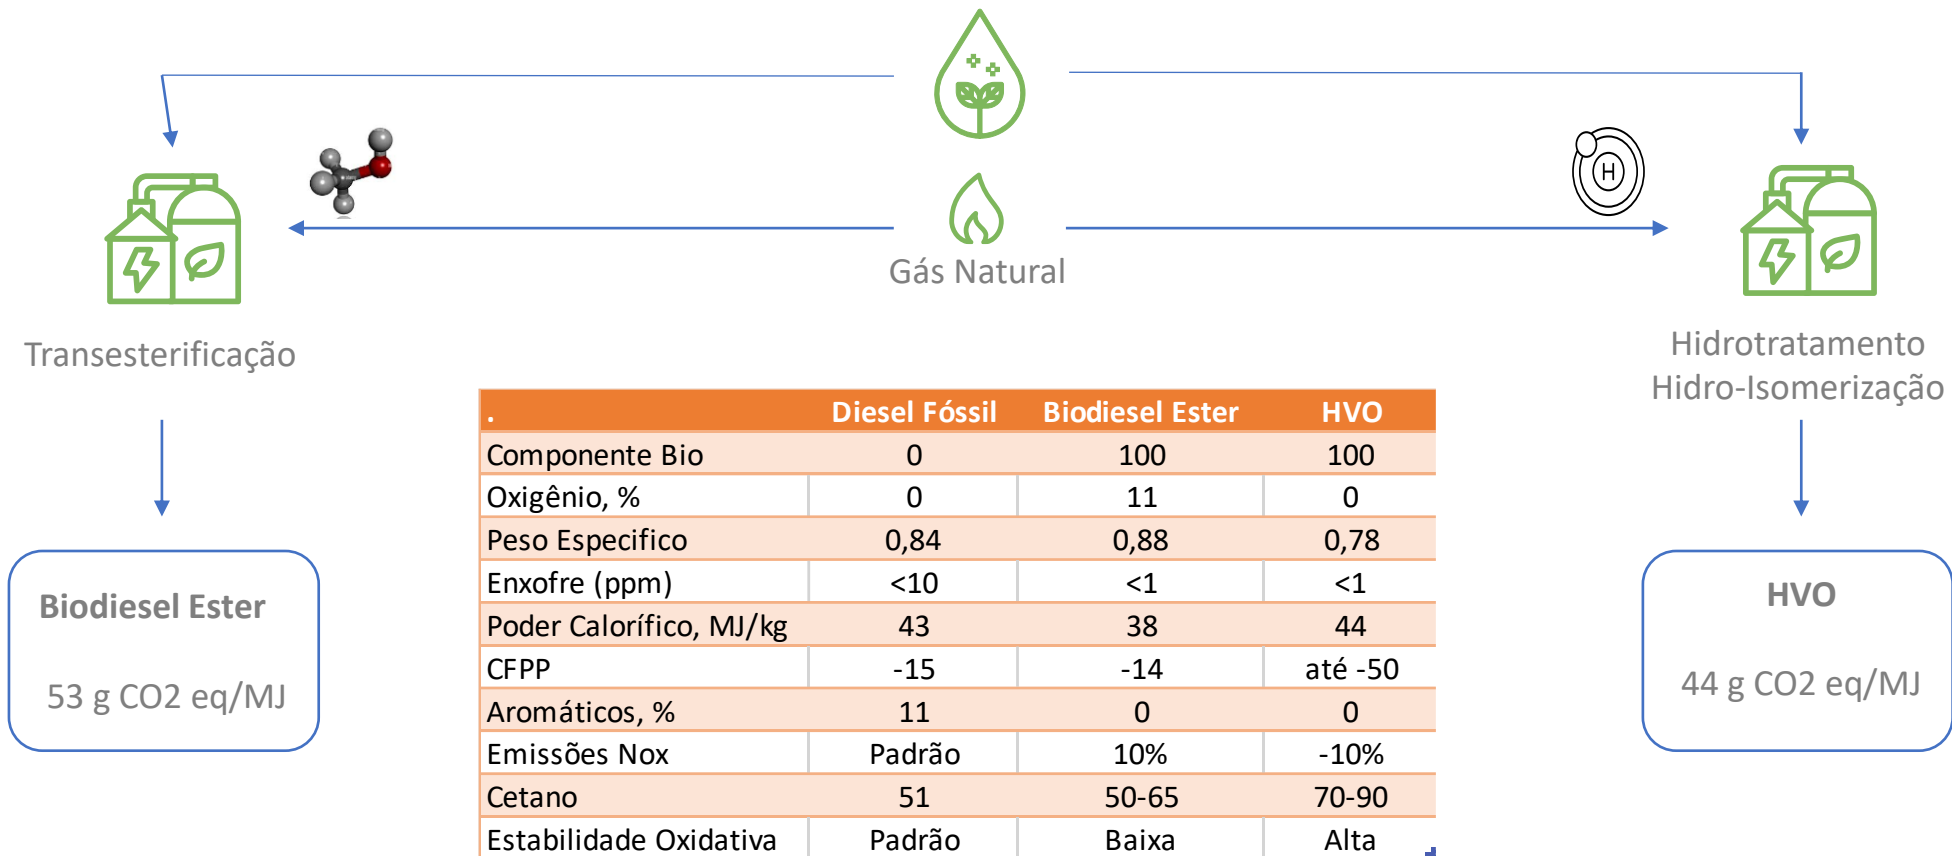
H

Gás Natural

Transesterificação

Hidrotratamento
Hidro-Isomerização

| . | Diesel Fóssil | Biodiesel Ester | HVO |
|---|---|---|---|
| Componente Bio | 0 | 100 | 100 |
| Oxigênio, % | 0 | 11 | 0 |
| Peso Especifico | 0,84 | 0,88 | 0,78 |
| Enxofre (ppm) | <10 | <1 | <1 |
| Poder Calorífico, MJ/kg | 43 | 38 | 44 |
| CFPP | -15 | -14 | até -50 |
| Aromáticos, % | 11 | 0 | 0 |
| Emissões Nox | Padrão | 10% | -10% |
| Cetano | 51 | 50-65 | 70-90 |
| Estabilidade Oxidativa | Padrão | Baixa | Alta |

Biodiesel Ester

53 g CO2 eq/MJ

HVO

44 g CO2 eq/MJ